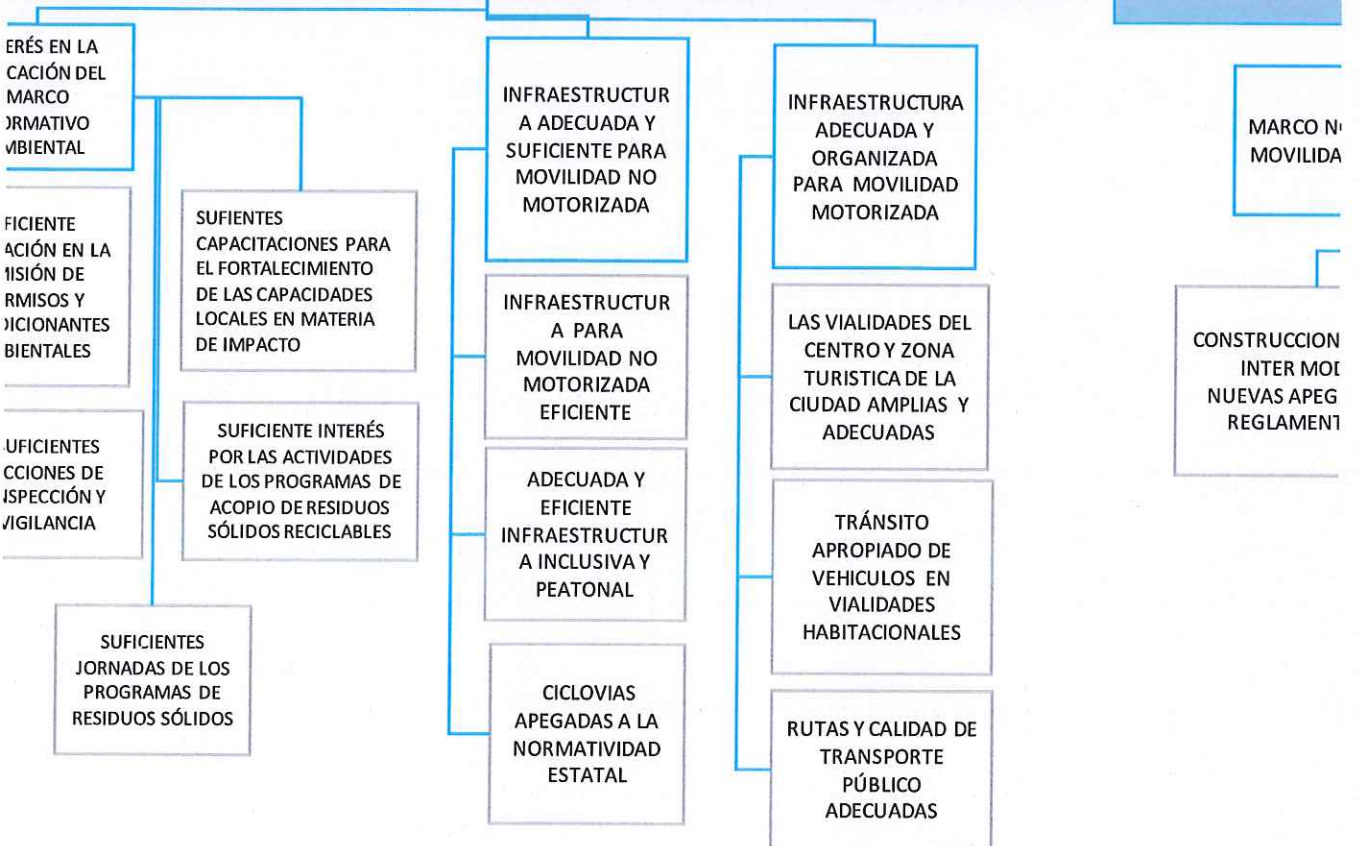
ERÉS EN LA CACIÓN DEL MARCO )RMATIVO MBIENTAL

FICIENTE ACIÓN EN LA MISIÓN DE RMISOS Y DICIONANTES BIENTALES

SUFIENTES CAPACITACIONES PARA EL FORTALECIMIENTO DE LAS CAPACIDADES LOCALES EN MATERIA DE IMPACTO

UFICIENTES CCIONES DE NSPECCIÓN Y VIGILANCIA

SUFICIENTE INTERÉS POR LAS ACTIVIDADES DE LOS PROGRAMAS DE ACOPIO DE RESIDUOS SÓLIDOS RECICLABLES

SUFICIENTES JORNADAS DE LOS PROGRAMAS DE RESIDUOS SÓLIDOS

INFRAESTRUCTURA ADECUADA Y SUFICIENTE PARA MOVILIDAD NO MOTORIZADA

INFRAESTRUCTURA PARA MOVILIDAD NO MOTORIZADA EFICIENTE

ADECUADA Y EFICIENTE INFRAESTRUCTURA INCLUSIVA Y PEATONAL

CICLOVIAS APEGADAS A LA NORMATIVIDAD ESTATAL

INFRAESTRUCTURA ADECUADA Y ORGANIZADA PARA MOVILIDAD MOTORIZADA

LAS VIALIDADES DEL CENTRO Y ZONA TURISTICA DE LA CIUDAD AMPLIAS Y ADECUADAS

TRÁNSITO APROPIADO DE VEHICULOS EN VIALIDADES HABITACIONALES

RUTAS Y CALIDAD DE TRANSPORTE PÚBLICO ADECUADAS

MARCO N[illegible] MOVILIDA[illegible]

CONSTRUCCION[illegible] INTER MOI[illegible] NUEVAS APEG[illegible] REGLAMEN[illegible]